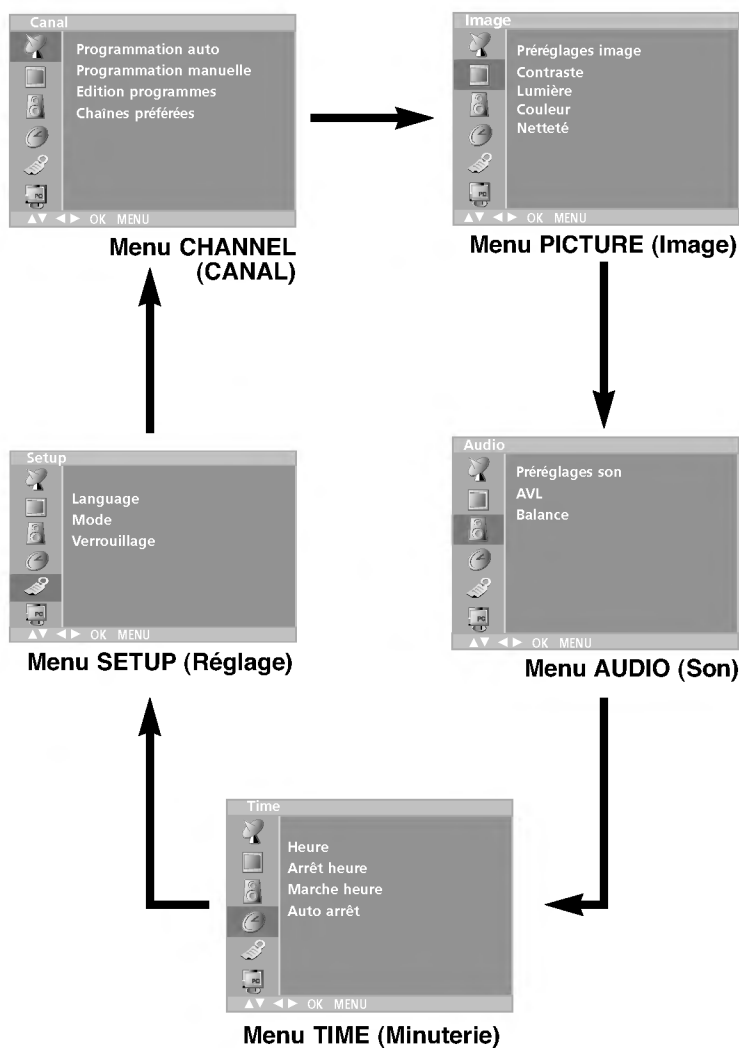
Canal

Programmation auto
Programmation manuelle
Edition programmes
Chaînes préférées

▲▼ ◄► OK MENU

Menu CHANNEL (CANAL)

Image

Préréglages image
Contraste
Lumière
Couleur
Netteté

▲▼ ◄► OK MENU

Menu PICTURE (Image)

Setup

Language
Mode
Verrouillage

▲▼ ◄► OK MENU

Menu SETUP (Réglage)

Audio

Préréglages son
AVL
Balance

▲▼ ◄► OK MENU

Menu AUDIO (Son)

Time

Heure
Arrêt heure
Marche heure
Auto arrêt

▲▼ ◄► OK MENU

Menu TIME (Minuterie)